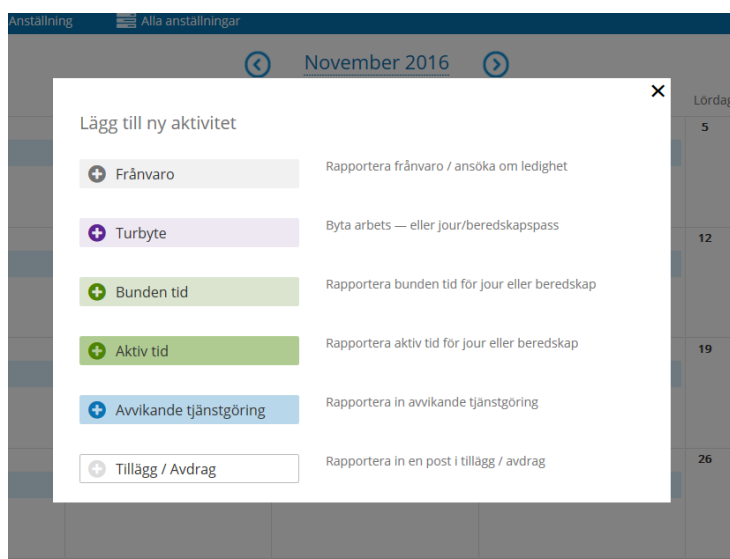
Anställning Alla anställningar

November 2016

Lördag

5

12

19

26

×

Lägg till ny aktivitet

Frånvaro
Rapportera frånvaro / ansöka om ledighet

Turbyte
Byta arbets — eller jour/beredskapspass

Bunden tid
Rapportera bunden tid för jour eller beredskap

Aktiv tid
Rapportera aktiv tid för jour eller beredskap

Avvikande tjänstgöring
Rapportera in avvikande tjänstgöring

Tillägg / Avdrag
Rapportera in en post i tillägg / avdrag